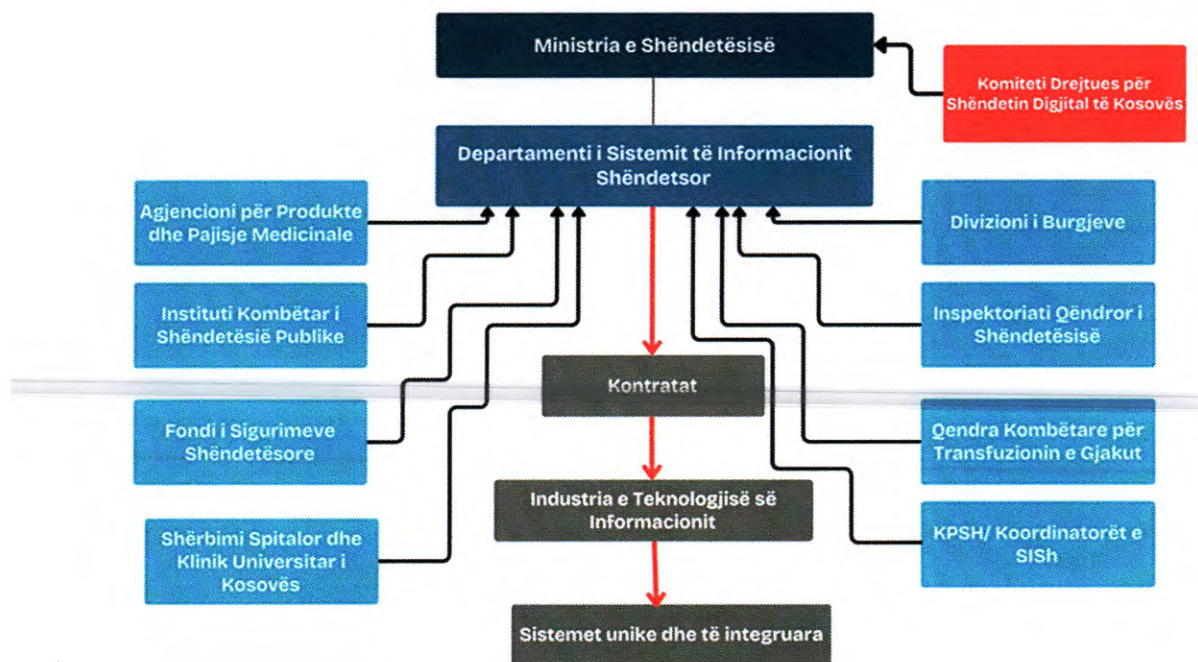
Ministria e Shëndetësisë

Komiteti Drejtues për Shëndetin Digjital të Kosovës

Departamenti i Sistemit të Informacionit Shëndetsor

Agjencioni për Produkte dhe Pajisje Medicinale

Instituti Kombëtar i Shëndetësië Publike

Fondi i Sigurimeve Shëndetësore

Shërbimi Spitalor dhe Klinik Universitar i Kosovës

Divizioni i Burgjeve

Inspektoriati Qëndror i Shëndetësisë

Qendra Kombëtare për Transfuzionin e Gjakut

KPSH/ Koordinatorët e SISh

Kontratat

Industria e Teknologjisë së Informacionit

Sistemet unike dhe të integruara